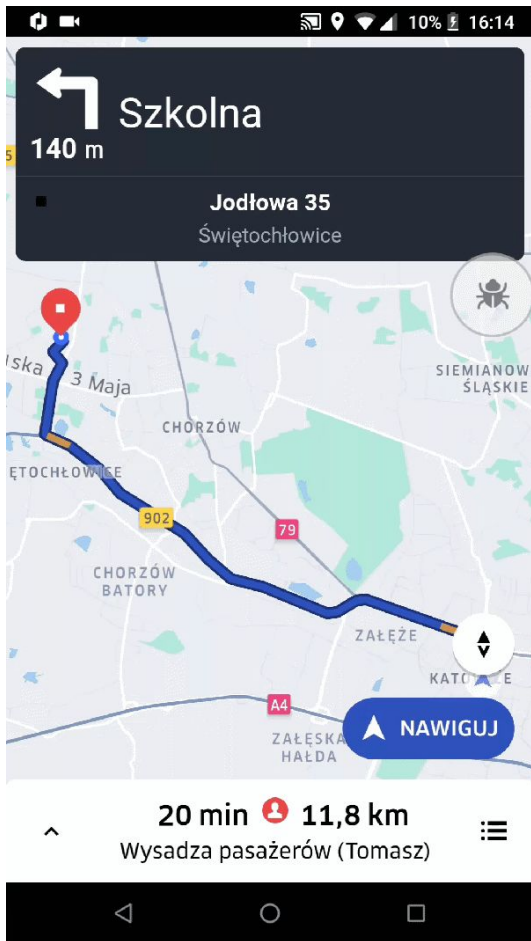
10% 16:14

Szkolna
140 m

Jodłowa 35
Świętochłowice

ska 3 Maja
SIEMIANOWICE ŚLĄSKIE
CHORZÓW
ĘTOCHŁOWICE
902
79
CHORZÓW BATORY
ZAŁĘŻE
KATO
A4
NAWIGUJ
ZAŁĘSKA HAŁDA

20 min 11,8 km
Wysadza pasażerów (Tomasz)